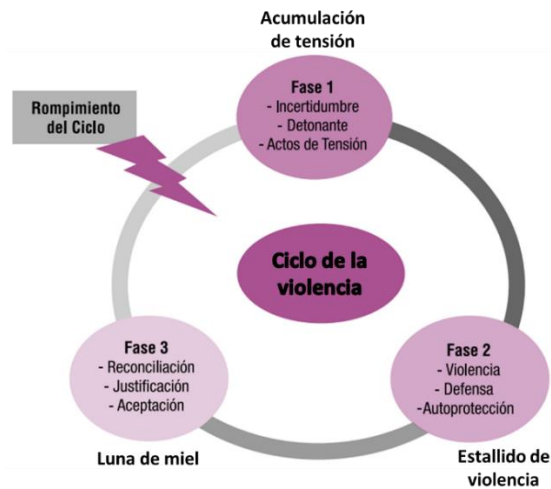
Acumulación de tensión

Fase 1
- Incertidumbre
- Detonante
- Actos de Tensión

Rompimiento del Ciclo

Ciclo de la violencia

Fase 3
- Reconciliación
- Justificación
- Aceptación

Luna de miel

Fase 2
- Violencia
- Defensa
-Autoprotección

Estallido de violencia